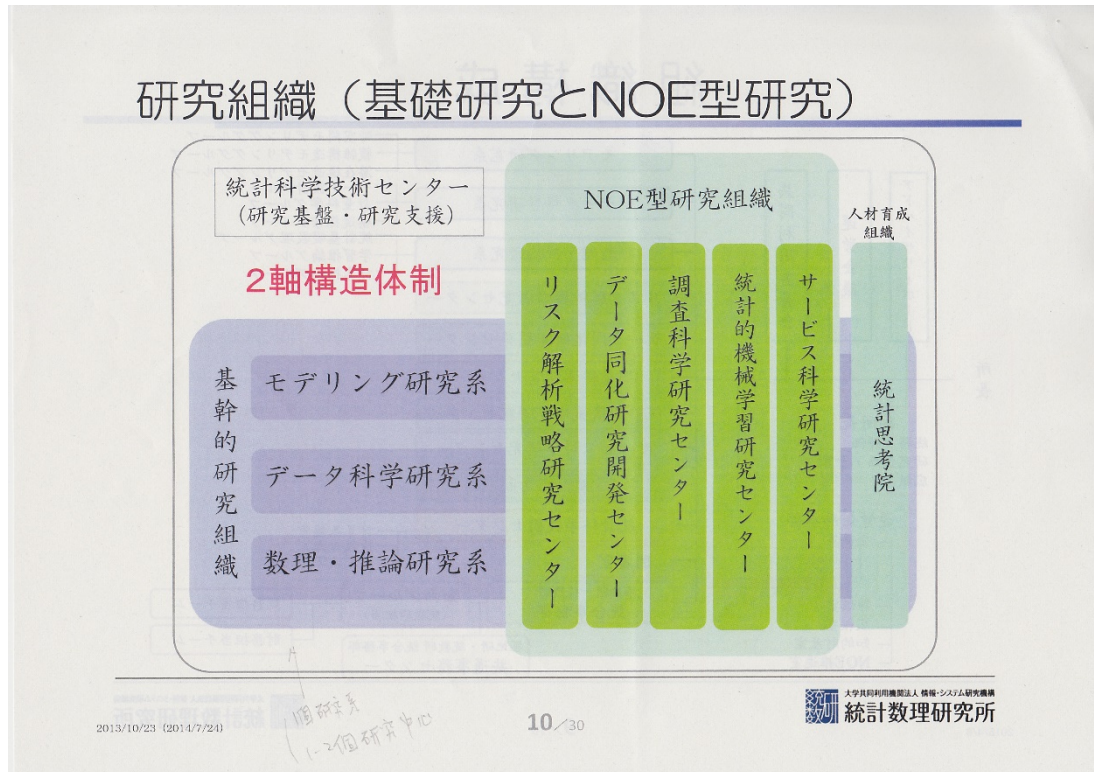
研究組織（基礎研究とNOE型研究）

統計科学技術センター
（研究基盤・研究支援）

2軸構造体制

NOE型研究組織

人材育成組織

基幹的研究組織

モデリング研究系

データ科学研究系

数理・推論研究系

リスク解析戦略研究センター

データ同化研究開発センター

調査科学研究センター

統計的機械学習研究センター

サービス科学研究センター

統計思考院

4
1個研究系
1-2個研究中心

2013/10/23（2014/7/24）

10／30

大学共同利用機関法人 情報・システム研究機構
統計数理研究所